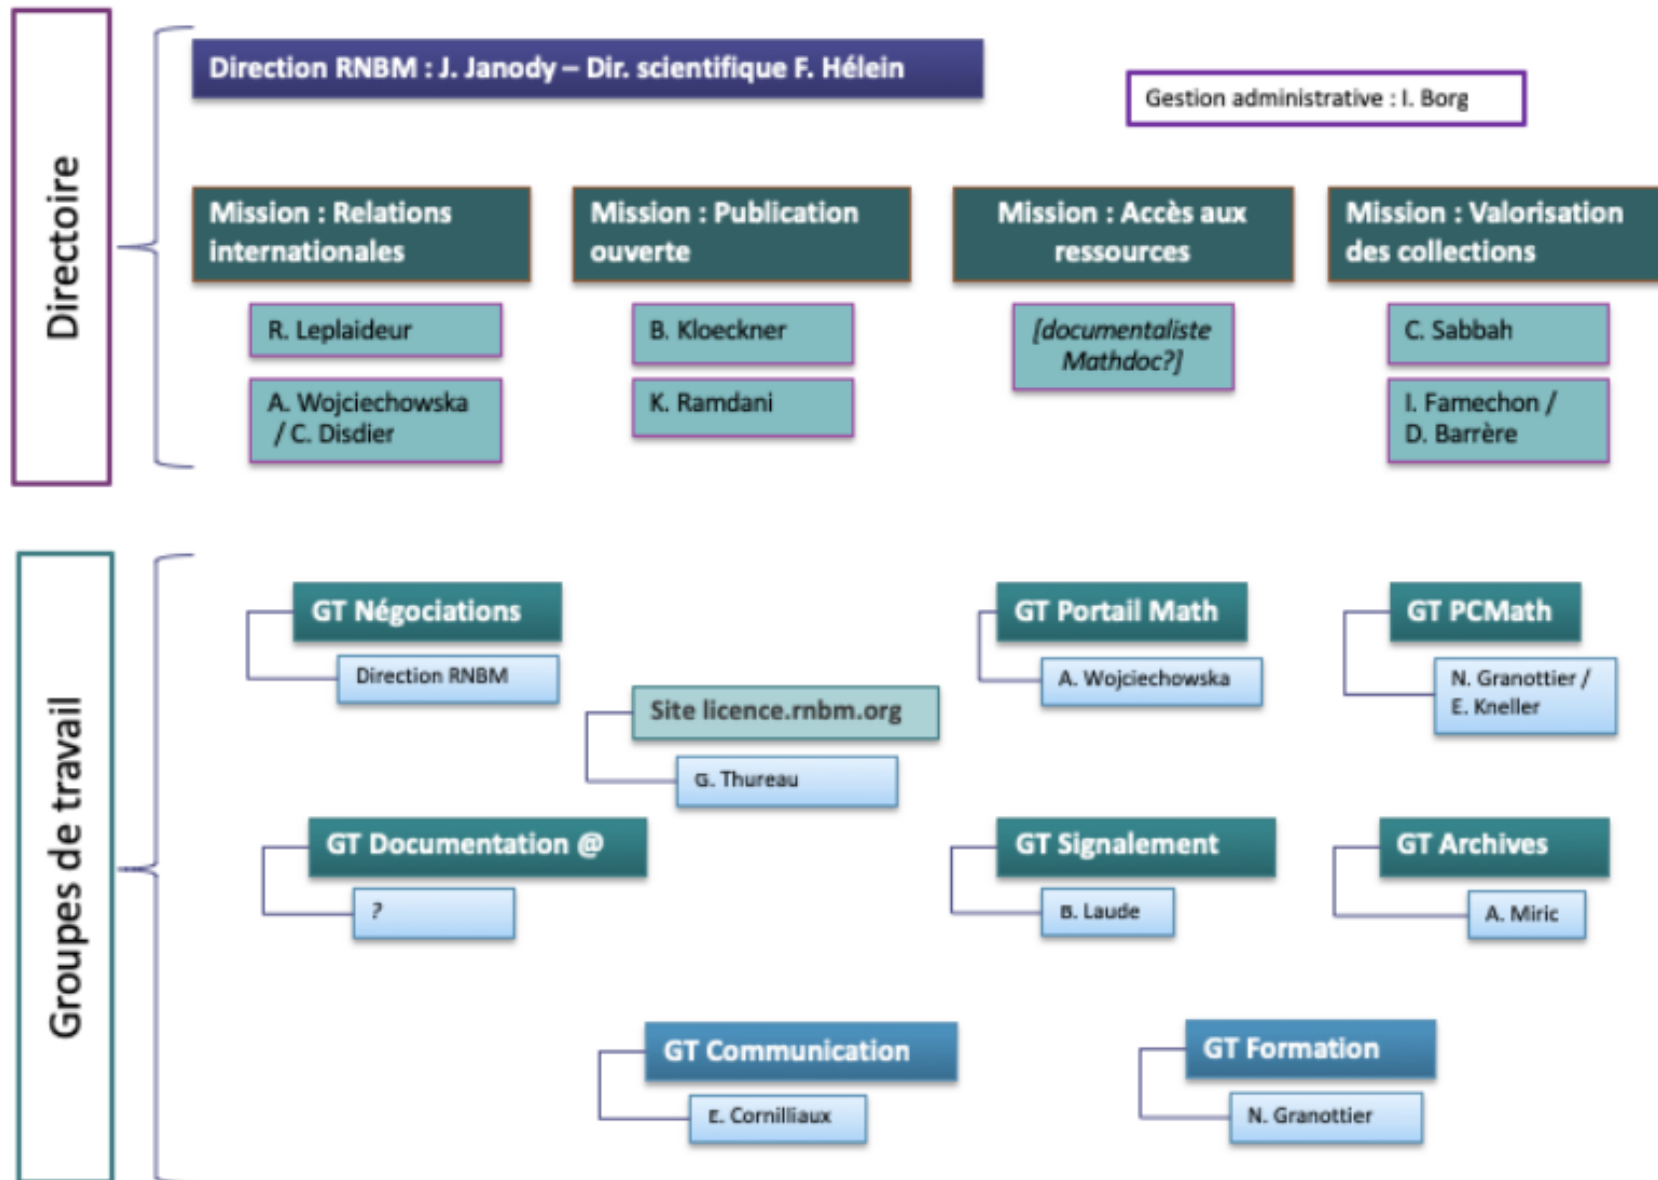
Directoire

Direction RNBM : J. Janody – Dir. scientifique F. Hélein

Gestion administrative : I. Borg

Mission : Relations internationales

R. Leplaideur

A. Wojciechowska / C. Disdier

Mission : Publication ouverte

B. Kloeckner

K. Ramdani

Mission : Accès aux ressources

[documentaliste Mathdoc?]

Mission : Valorisation des collections

C. Sabbah

I. Famechon / D. Barrère

Groupes de travail

GT Négociations

Direction RNBM

Site licence.rnbm.org

G. Thureau

GT Portail Math

A. Wojciechowska

GT PCMath

N. Granottier / E. Kneller

GT Documentation @

?

GT Signalement

B. Laude

GT Archives

A. Miric

GT Communication

E. Cornilliaux

GT Formation

N. Granottier